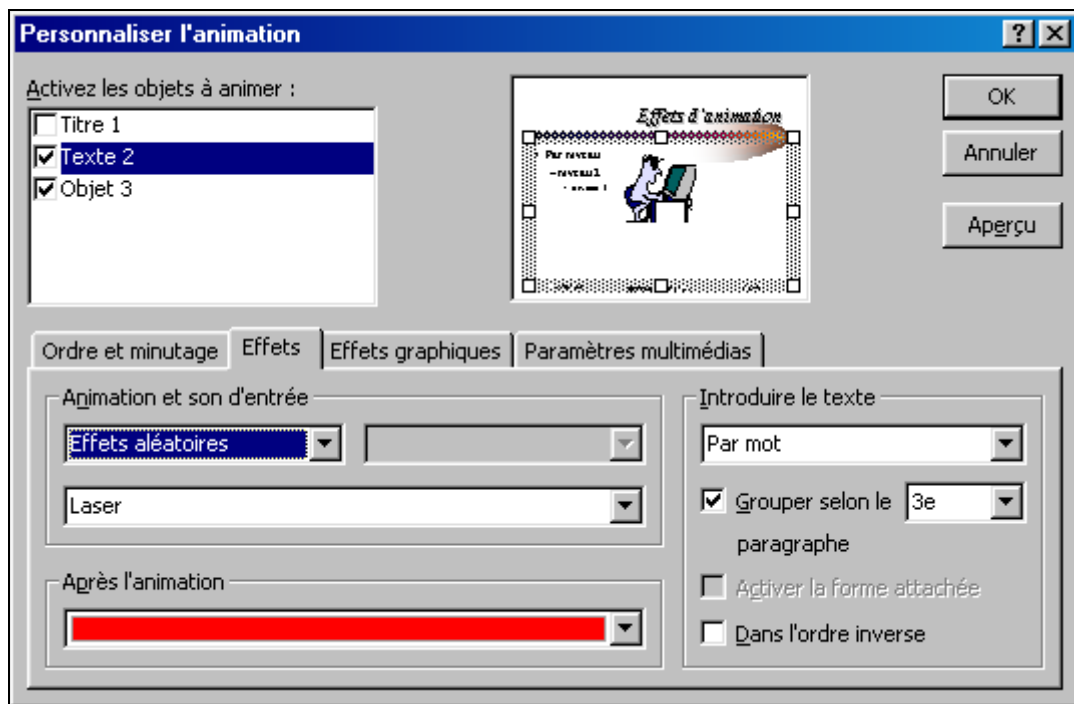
Personnaliser l'animation

?

Activez les objets à animer :

Titre 1
Texte 2
Objet 3

Effets d'animation

Par niveau
niveau 1
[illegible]

OK

Annuler

Aperçu

Ordre et minutage | Effets | Effets graphiques | Paramètres multimédias

Animation et son d'entrée

Effets aléatoires

Laser

Après l'animation

Introduire le texte

Par mot

Grouper selon le 3e paragraphe

Activer la forme attachée

Dans l'ordre inverse